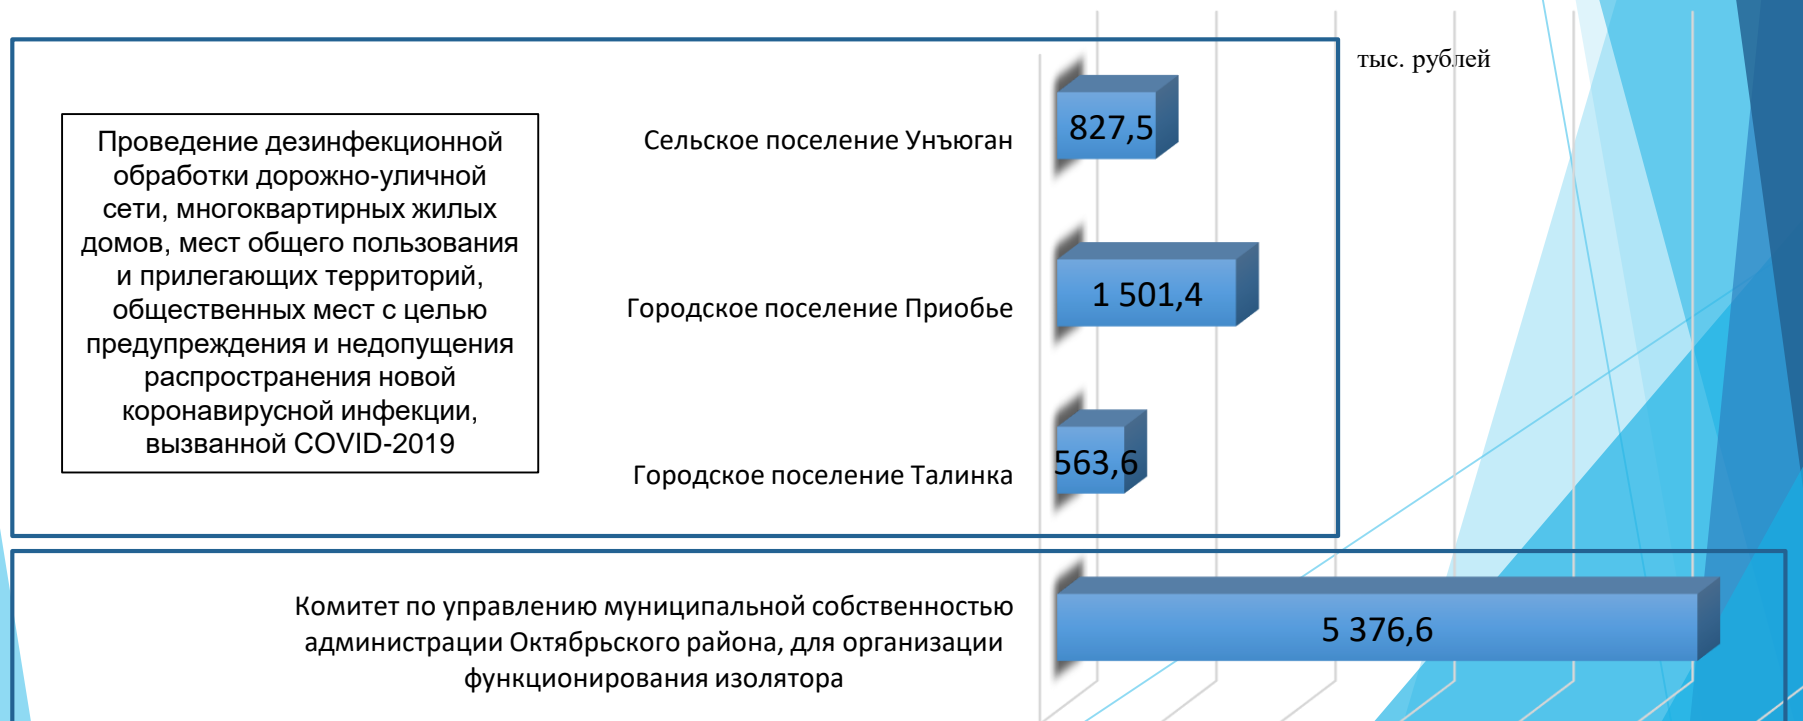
тыс. рублей

Проведение дезинфекционной обработки дорожно-уличной сети, многоквартирных жилых домов, мест общего пользования и прилегающих территорий, общественных мест с целью предупреждения и недопущения распространения новой коронавирусной инфекции, вызванной COVID-2019

Сельское поселение Унъюган

827,5

Городское поселение Приобье

1 501,4

Городское поселение Талинка

563,6

Комитет по управлению муниципальной собственностью администрации Октябрьского района, для организации функционирования изолятора

5 376,6